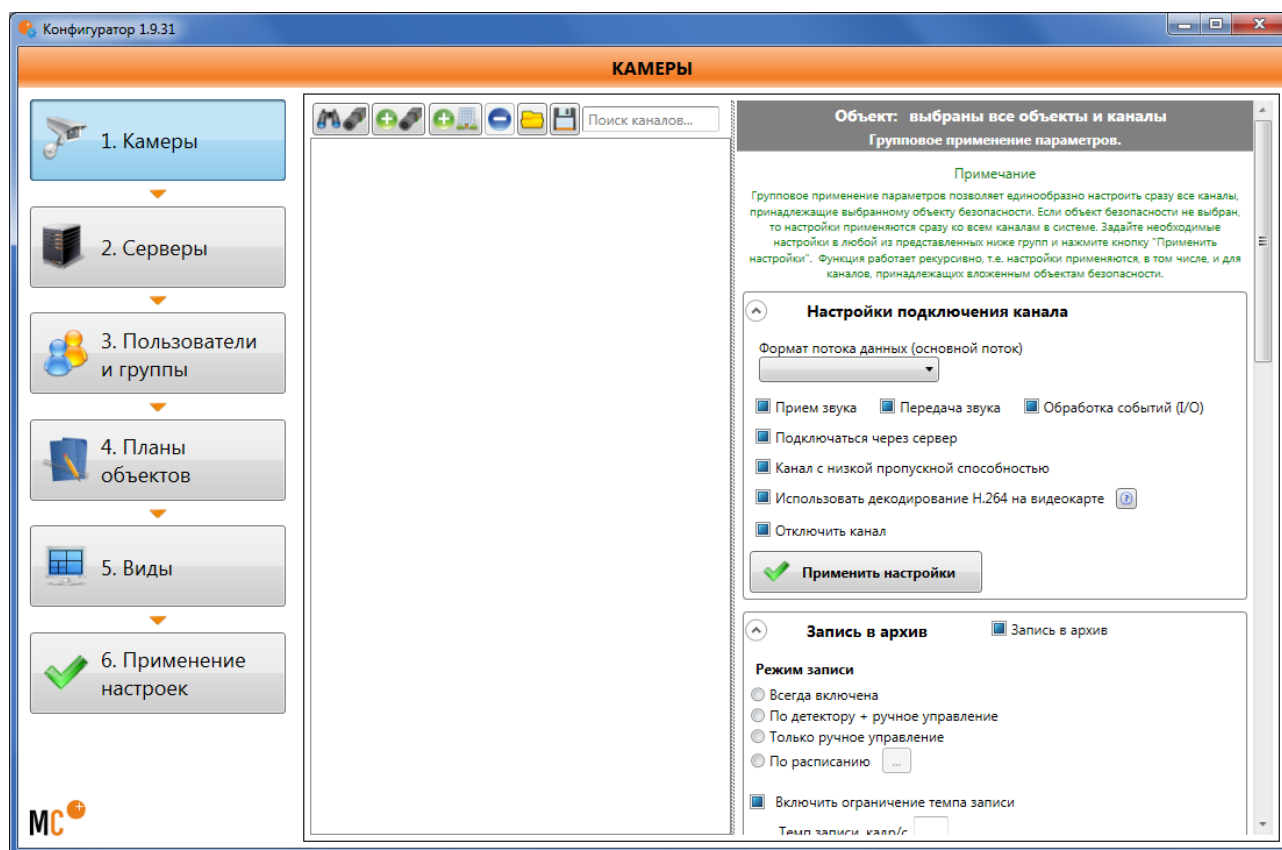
Конфигуратор 1.9.31

КАМЕРЫ

1. Камеры

2. Серверы

3. Пользователи и группы

4. Планы объектов

5. Виды

6. Применение настроек

МС

Поиск каналов...

Объект: выбраны все объекты и каналы
Групповое применение параметров.

Примечание
Групповое применение параметров позволяет единообразно настроить сразу все каналы, принадлежащие выбранному объекту безопасности. Если объект безопасности не выбран, то настройки применяются сразу ко всем каналам в системе. Задайте необходимые настройки в любой из представленных ниже групп и нажмите кнопку "Применить настройки". Функция работает рекурсивно, т.е. настройки применяются, в том числе, и для каналов, принадлежащих вложенным объектам безопасности.

Настройки подключения канала

Формат потока данных (основной поток)

Прием звука
Передача звука
Обработка событий (I/O)
Подключаться через сервер
Канал с низкой пропускной способностью
Использовать декодирование H.264 на видеокарте
Отключить канал

Применить настройки

Запись в архив
Запись в архив

Режим записи
Всегда включена
По детектору + ручное управление
Только ручное управление
По расписанию ...

Включить ограничение темпа записи
Темп записи, кадр/с